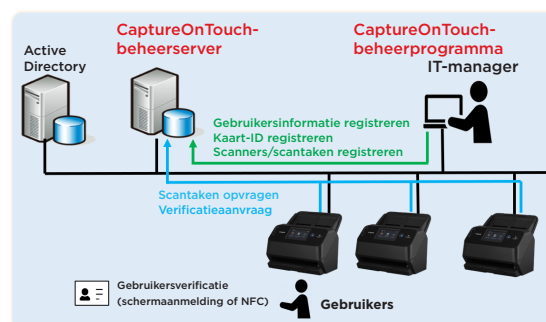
CaptureOnTouch-beheerserver

CaptureOnTouch-beheerprogramma

Active Directory

IT-manager

Gebruikersinformatie registreren
Kaart-ID registreren
Scanners/scantaken registreren

Scantaken opvragen
Verificatieaanvraag

Gebruikersverificatie
(schermaanmelding of NFC)

Gebruikers